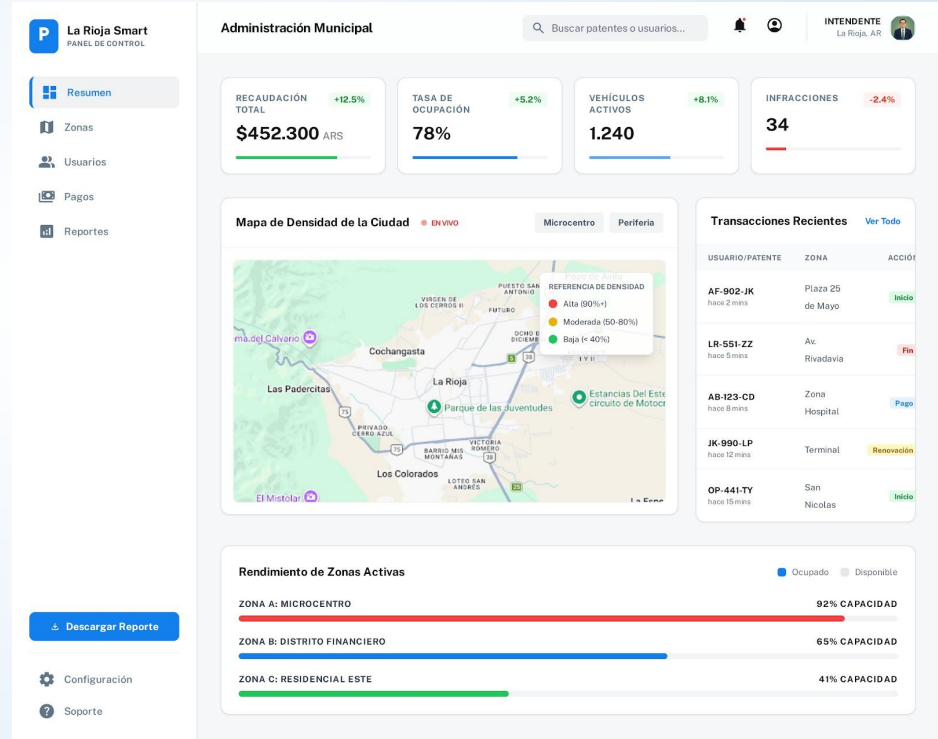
P La Rioja Smart
PANEL DE CONTROL

Resumen
Zonas
Usuarios
Pagos
Reportes

Descargar Reporte

Configuración
Soporte

Administración Municipal

Buscar patentes o usuarios...

INTENDENTE
La Rioja, AR

RECAUDACIÓN TOTAL +12.5%
$452.300 ARS

TASA DE OCUPACIÓN +5.2%
78%

VEHÍCULOS ACTIVOS +8.1%
1.240

INFRACCIONES -2.4%
34

Mapa de Densidad de la Ciudad
EN VIVO
Microcentro
Periferia

REFERENCIA DE DENSIDAD
Alta (90%+)
Moderada (50-80%)
Baja (< 40%)

Virgen de los Cerros II
Puesto San Antonio
Futuro
Ocho de Diciembre
Cochangasta
Las Padercitas
La Rioja
Parque de las Juventudes
Estancias Del Este circuito de Motocr
Privado Cerro Azul
Barrio Mis Montañas
Victoria Romero
Los Colorados
Lotes San Andrés
El Mistolar
La Espe

Transacciones Recientes
Ver Todo

| USUARIO/PATENTE | ZONA | ACCIÓ |
|---|---|---|
| AF-902-JK hace 2 mins | Plaza 25 de Mayo | Inicio |
| LR-551-ZZ hace 5 mins | Av. Rivadavia | Fin |
| AB-123-CD hace 8 mins | Zona Hospital | Pago |
| JK-990-LP hace 12 mins | Terminal | Renovación |
| OP-441-TY hace 15 mins | San Nicolas | Inicio |

Rendimiento de Zonas Activas
Ocupado
Disponible

ZONA A: MICROCENTRO 92% CAPACIDAD
ZONA B: DISTRITO FINANCIERO 65% CAPACIDAD
ZONA C: RESIDENCIAL ESTE 41% CAPACIDAD